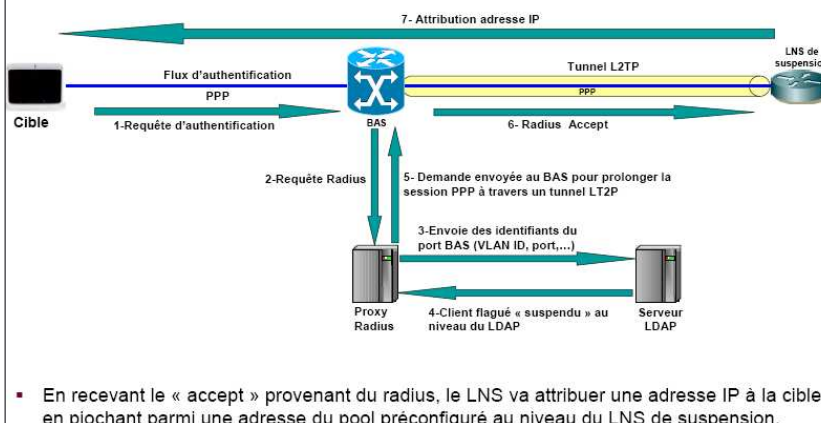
7- Attribution adresse IP

LNS de suspension

Flux d'authentification

PPP

Tunnel L2TP

PPP

Cible

1-Requête d'authentification

BAS

6- Radius Accept

2-Requête Radius

5- Demande envoyée au BAS pour prolonger la session PPP à travers un tunnel LT2P

3-Envoie des identifiants du port BAS (VLAN ID, port,...)

Proxy Radius

4-Client flagué « suspendu » au niveau du LDAP

Serveur LDAP

▪ En recevant le « accept » provenant du radius, le LNS va attribuer une adresse IP à la cible en piochant parmi une adresse du pool préconfiguré au niveau du LNS de suspension.